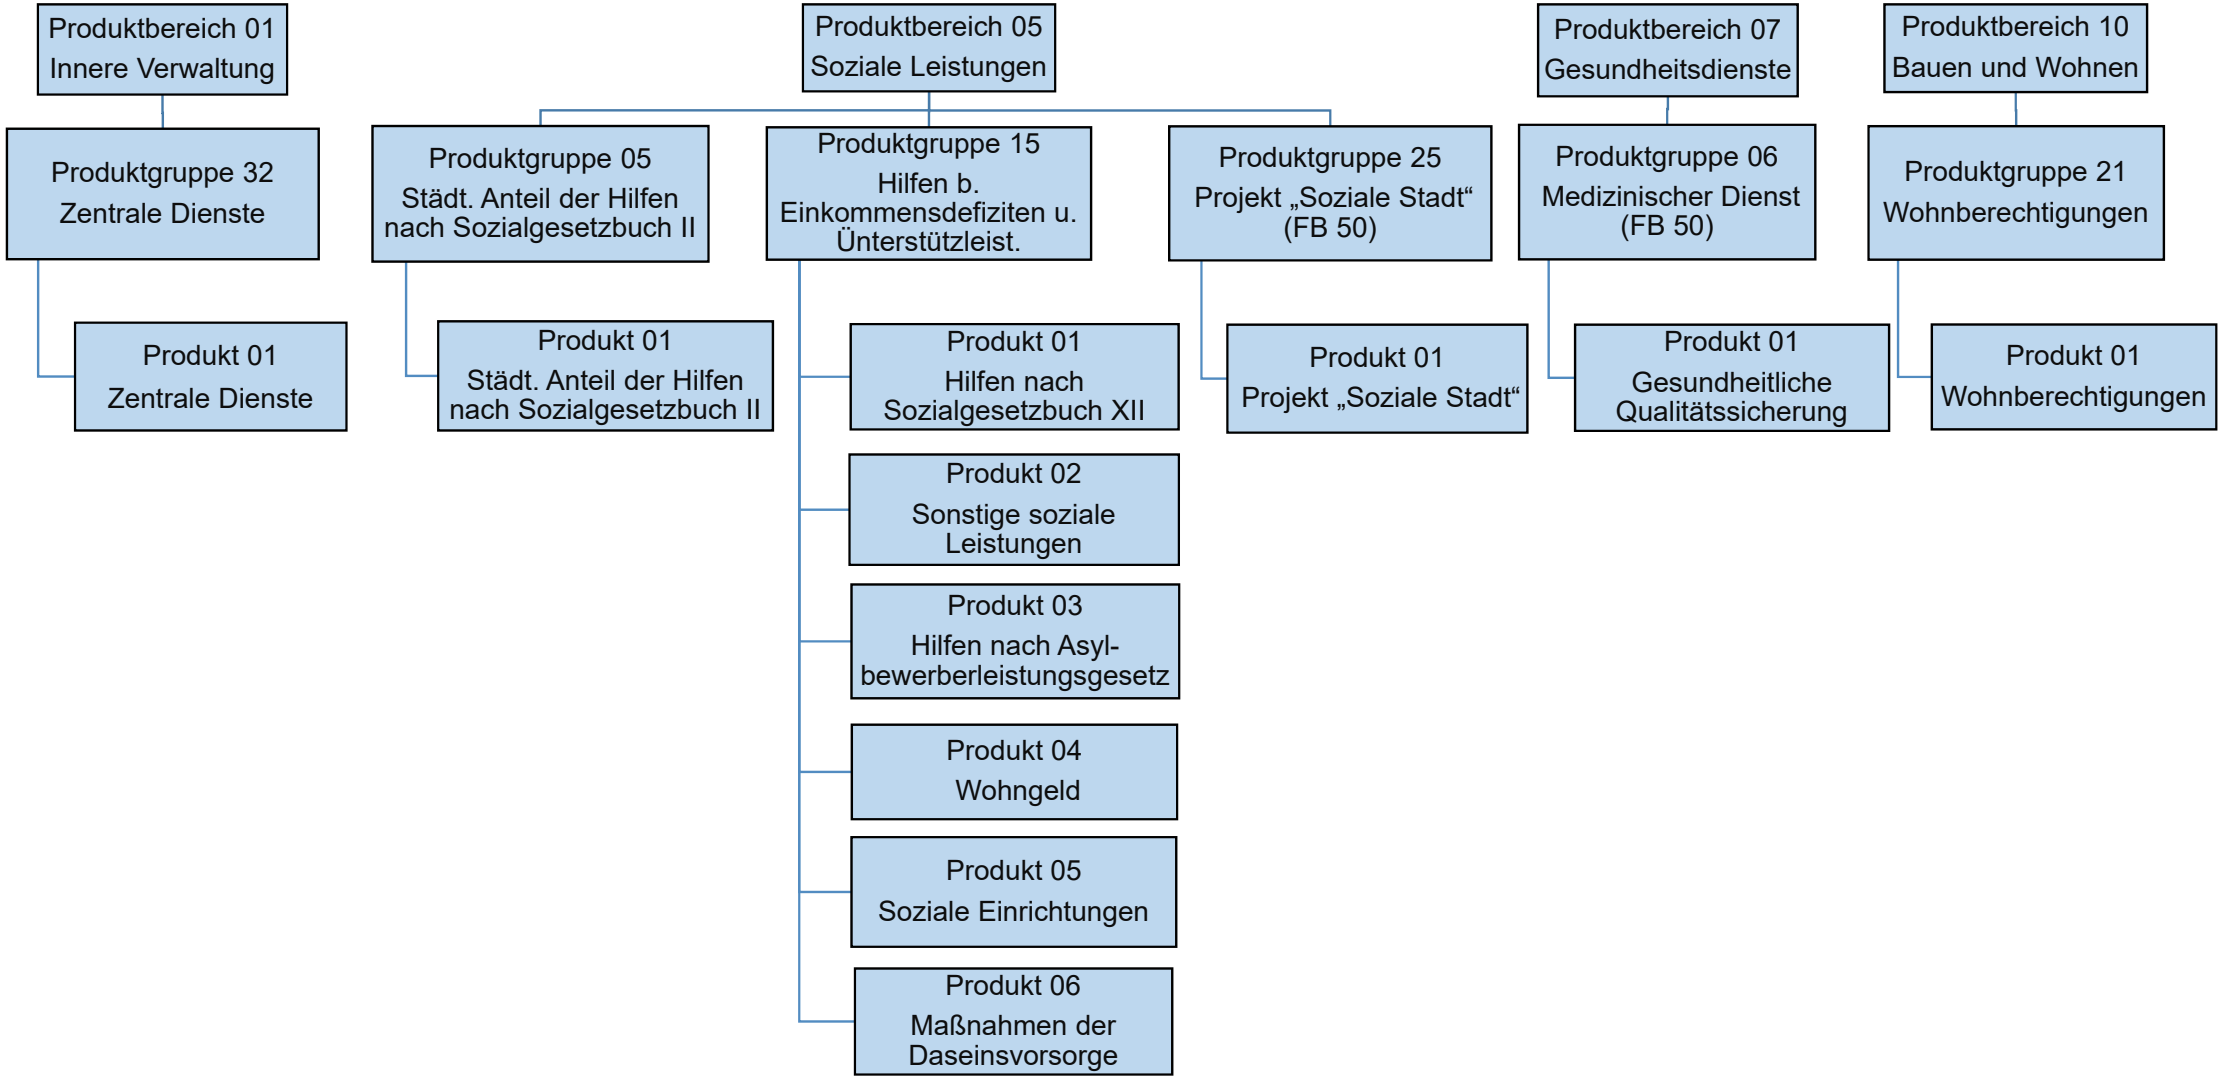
Produktbereich 01
Innere Verwaltung

Produktgruppe 32
Zentrale Dienste

Produkt 01
Zentrale Dienste

Produktbereich 05
Soziale Leistungen

Produktgruppe 05
Städt. Anteil der Hilfen nach Sozialgesetzbuch II

Produkt 01
Städt. Anteil der Hilfen nach Sozialgesetzbuch II

Produktgruppe 15
Hilfen b. Einkommensdefiziten u. Unterstützleist.

Produkt 01
Hilfen nach Sozialgesetzbuch XII

Produkt 02
Sonstige soziale Leistungen

Produkt 03
Hilfen nach Asylbewerberleistungsgesetz

Produkt 04
Wohngeld

Produkt 05
Soziale Einrichtungen

Produkt 06
Maßnahmen der Daseinsvorsorge

Produktgruppe 25
Projekt „Soziale Stadt“ (FB 50)

Produkt 01
Projekt „Soziale Stadt“

Produktbereich 07
Gesundheitsdienste

Produktgruppe 06
Medizinischer Dienst (FB 50)

Produkt 01
Gesundheitliche Qualitätssicherung

Produktbereich 10
Bauen und Wohnen

Produktgruppe 21
Wohnberechtigungen

Produkt 01
Wohnberechtigungen